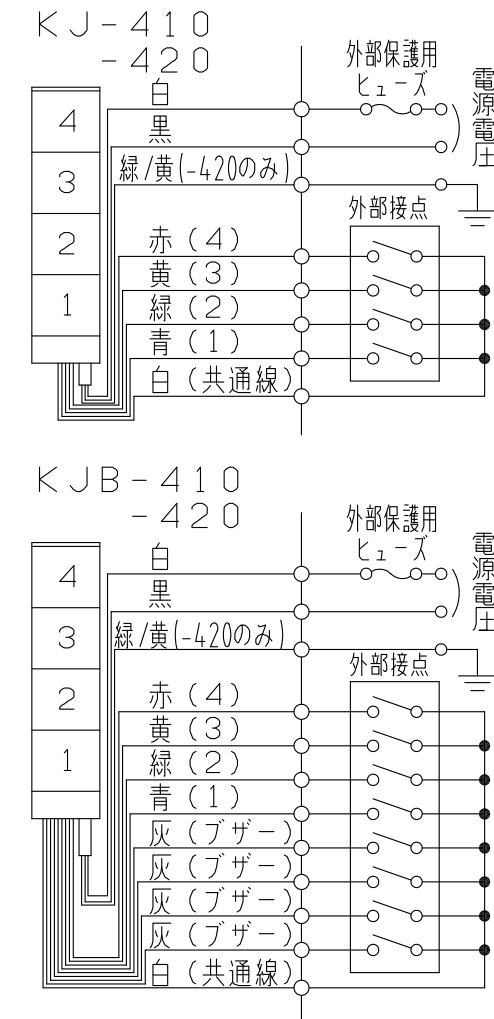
KJ-410
-420

4
3
2
1

白
黒
緑/黄(-420のみ)
赤(4)
黄(3)
緑(2)
青(1)
白(共通線)

外部保護用
ヒューズ
電源電圧
外部接点

KJB-410
-420

4
3
2
1

白
黒
緑/黄(-420のみ)
赤(4)
黄(3)
緑(2)
青(1)
灰(ブザー)
灰(ブザー)
灰(ブザー)
灰(ブザー)
白(共通線)

外部保護用
ヒューズ
電源電圧
外部接点